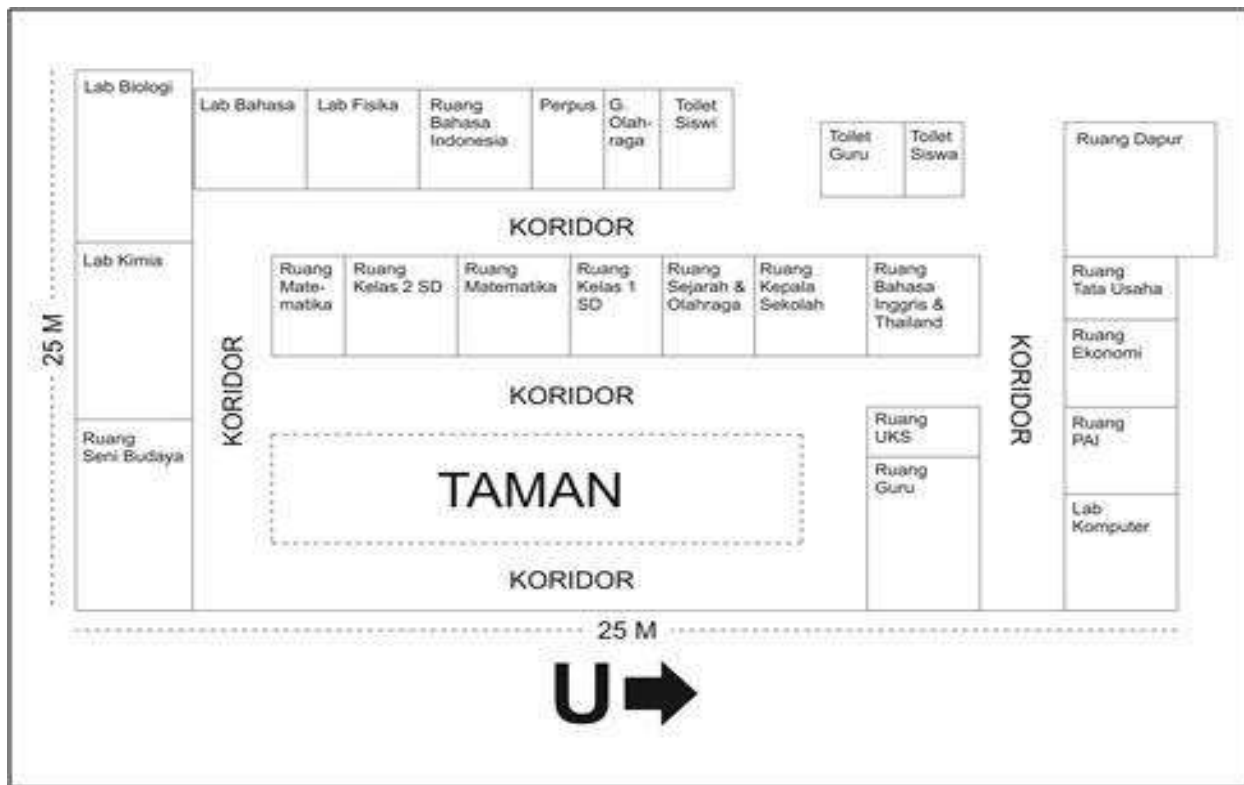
Lab Biologi
Lab Bahasa
Lab Fisika
Ruang Bahasa Indonesia
Perpus
G. Olahraga
Toilet Siswi
Toilet Guru
Toilet Siswa
Ruang Dapur

KORIDOR

Lab Kimia
Ruang Matematika
Ruang Kelas 2 SD
Ruang Matematika
Ruang Kelas 1 SD
Ruang Sejarah & Olahraga
Ruang Kepala Sekolah
Ruang Bahasa Inggris & Thailand
Ruang Tata Usaha
Ruang Ekonomi

25 M

KORIDOR

KORIDOR

KORIDOR

Ruang Seni Budaya
Ruang UKS
Ruang Guru
Ruang PAI
Lab Komputer

TAMAN

KORIDOR

25 M

U